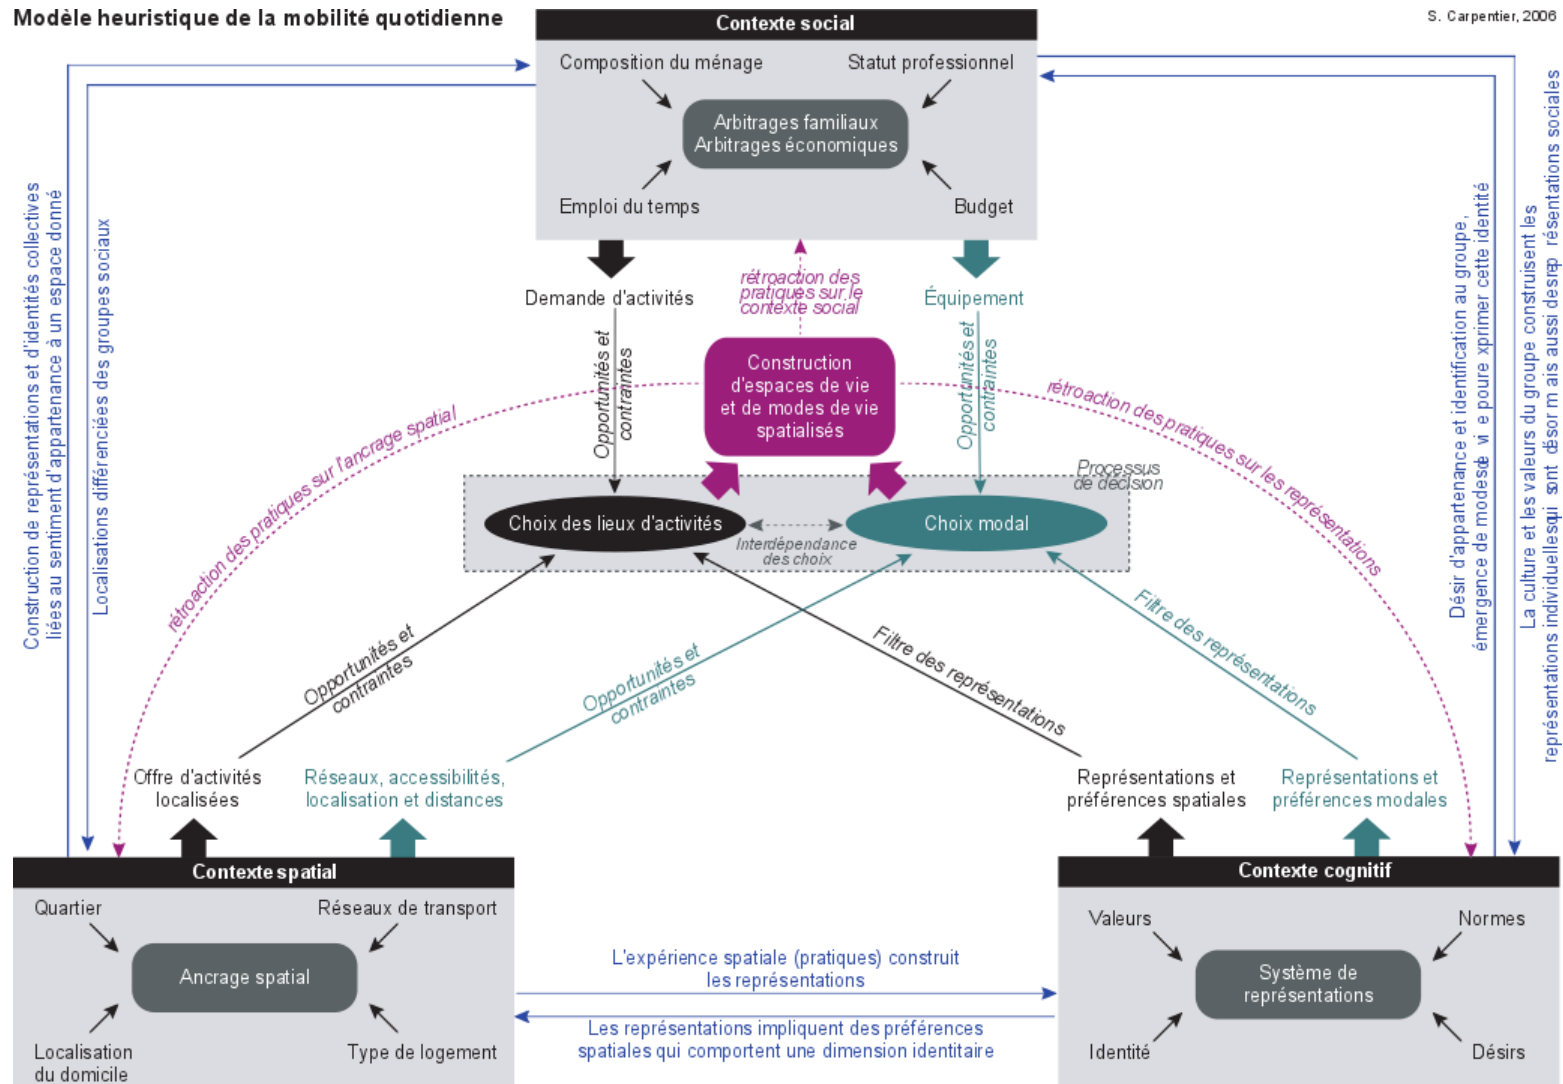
Modèle heuristique de la mobilité quotidienne

S. Carpentier, 2006

Contexte social

Composition du ménage

Statut professionnel

Arbitrages familiaux
Arbitrages économiques

Emploi du temps

Budget

Demande d'activités

rétroaction des pratiques sur le contexte social

Équipement

Opportunités et contraintes

Construction d'espaces de vie et de modes de vie spatialisés

Opportunités et contraintes

rétroaction des pratiques sur l'ancrage spatial

rétroaction des pratiques sur les représentations

Processus de décision

Choix des lieux d'activités

Interdépendance des choix

Choix modal

Construction de représentations et d'identités collectives liées au sentiment d'appartenance à un espace donné

Localisations différenciées des groupes sociaux

Désir d'appartenance et identification au groupe, émergence de modes de vie pour exprimer cette identité

La culture et les valeurs du groupe construisent les représentations individuelles qui sont désormais aussi des représentations sociales

Opportunités et contraintes

Opportunités et contraintes

Filtre des représentations

Filtre des représentations

Offre d'activités localisées

Réseaux, accessibilités, localisation et distances

Représentations et préférences spatiales

Représentations et préférences modales

Contexte spatial

Quartier

Réseaux de transport

Ancrage spatial

Localisation du domicile

Type de logement

L'expérience spatiale (pratiques) construit les représentations

Les représentations impliquent des préférences spatiales qui comportent une dimension identitaire

Contexte cognitif

Valeurs

Normes

Système de représentations

Identité

Désirs